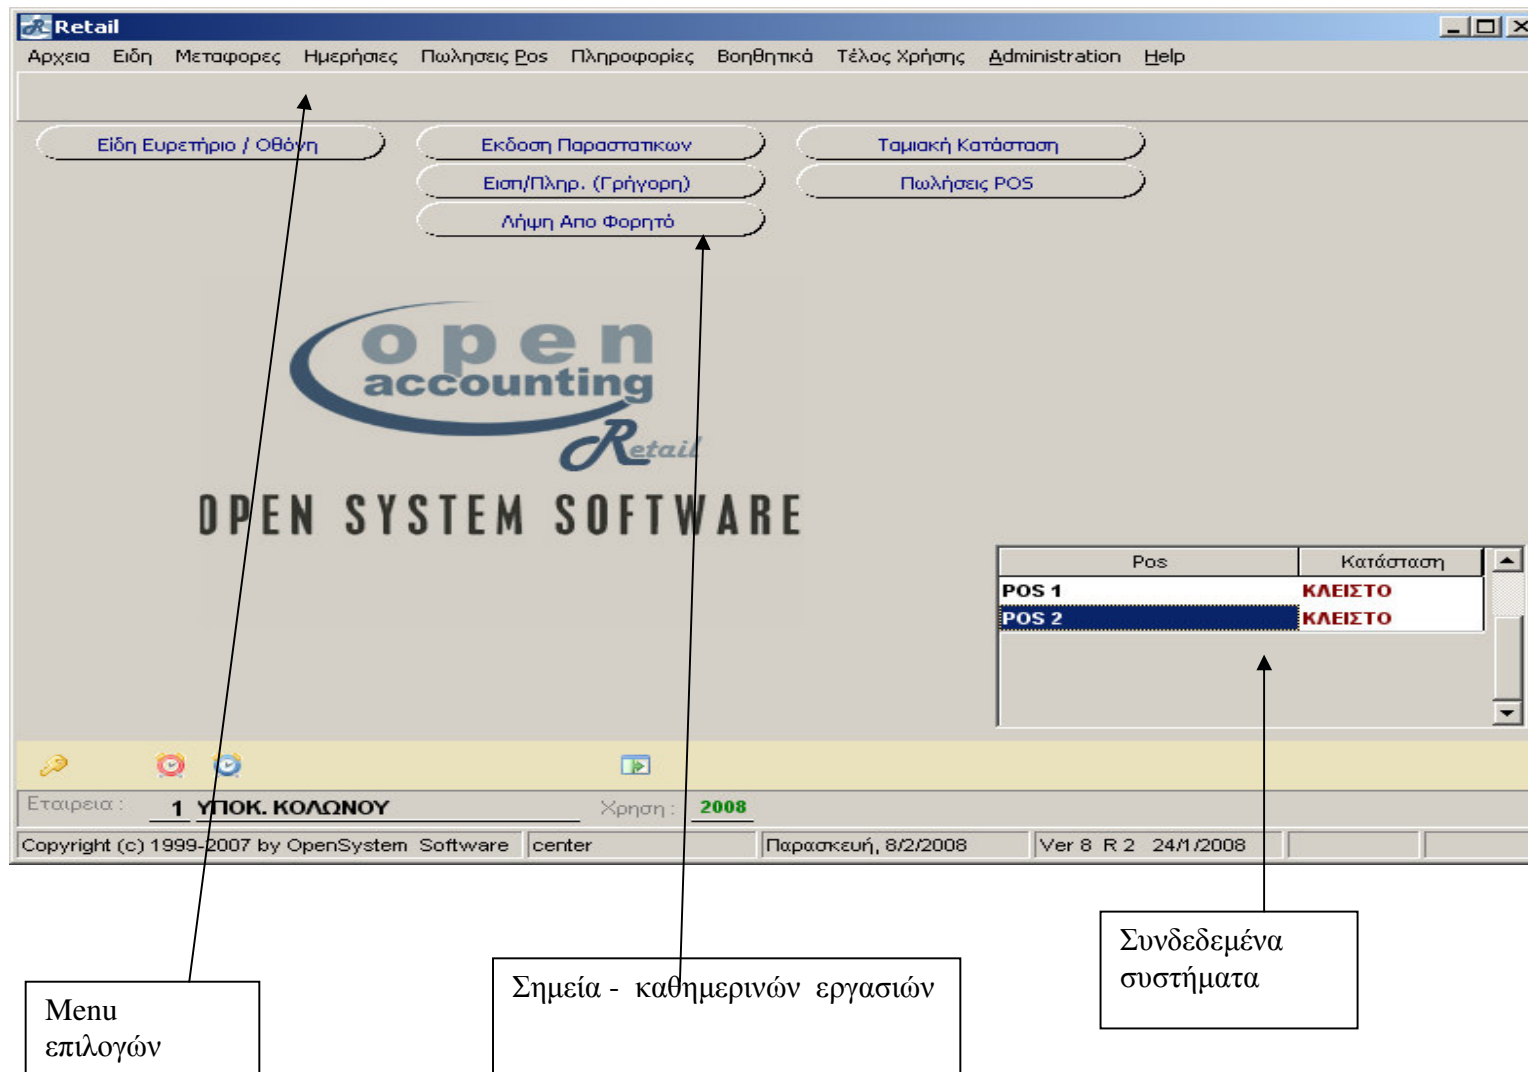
Retail

Αρχεια Ειδη Μεταφορες Ημερήσιες Πωλησεις Pos Πληροφορίες Βοηθητικά Τέλος Χρήσης Administration Help

Είδη Ευρετήριο / Οθόνη
Εκδοση Παραστατικων
Ταμιακή Κατάσταση
Εισ/Πληρ. (Γρήγορη)
Πωλήσεις POS
Λήψη Απο Φορητό

open accounting Retail
OPEN SYSTEM SOFTWARE

| Pos | Κατάσταση |
|---|---|
| POS 1 | ΚΛΕΙΣΤΟ |
| POS 2 | ΚΛΕΙΣΤΟ |

Εταιρεια : 1 ΥΠΟΚ. ΚΟΛΩΝΟΥ Χρηση : 2008

Copyright (c) 1999-2007 by OpenSystem Software center Παρασκευή, 8/2/2008 Ver 8 R 2 24/1/2008

Menu επιλογών

Σημεία - καθημερινών εργασιών

Συνδεδεμένα συστήματα